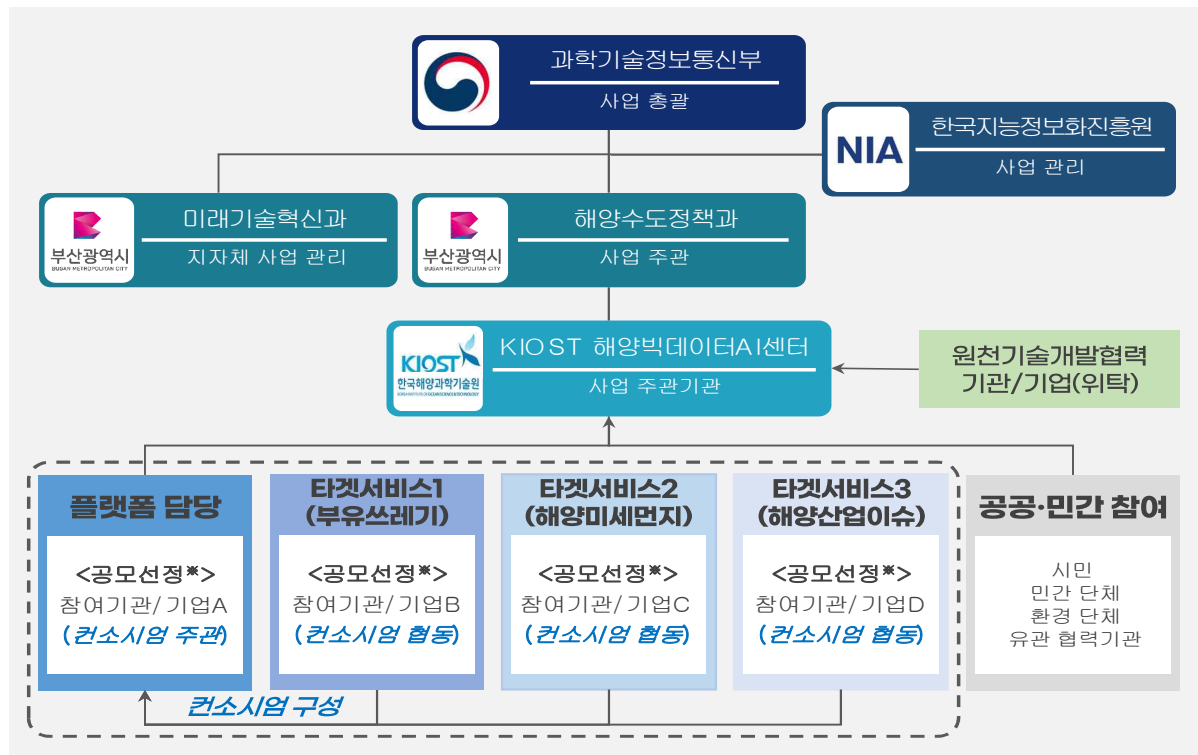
과학기술정보통신부
사업 총괄

NIA
한국지능정보화진흥원
사업 관리

부산광역시
BUSAN METROPOLITAN CITY
미래기술혁신과
지자체 사업 관리

부산광역시
BUSAN METROPOLITAN CITY
해양수도정책과
사업 주관

KIOST
한국해양과학기술원
KIOST 해양빅데이터AI센터
사업 주관기관

원천기술개발협력
기관/기업(위탁)

플랫폼 담당
<공모선정※>
참여기관/ 기업A
(컨소시엄 주관)

타겟서비스1
(부유쓰레기)
<공모선정※>
참여기관/ 기업B
(컨소시엄 협동)

타겟서비스2
(해양미세먼지)
<공모선정※>
참여기관/ 기업C
(컨소시엄 협동)

타겟서비스3
(해양산업이슈)
<공모선정※>
참여기관/ 기업D
(컨소시엄 협동)

공공·민간 참여
시민
민간 단체
환경 단체
유관 협력기관

컨소시엄 구성